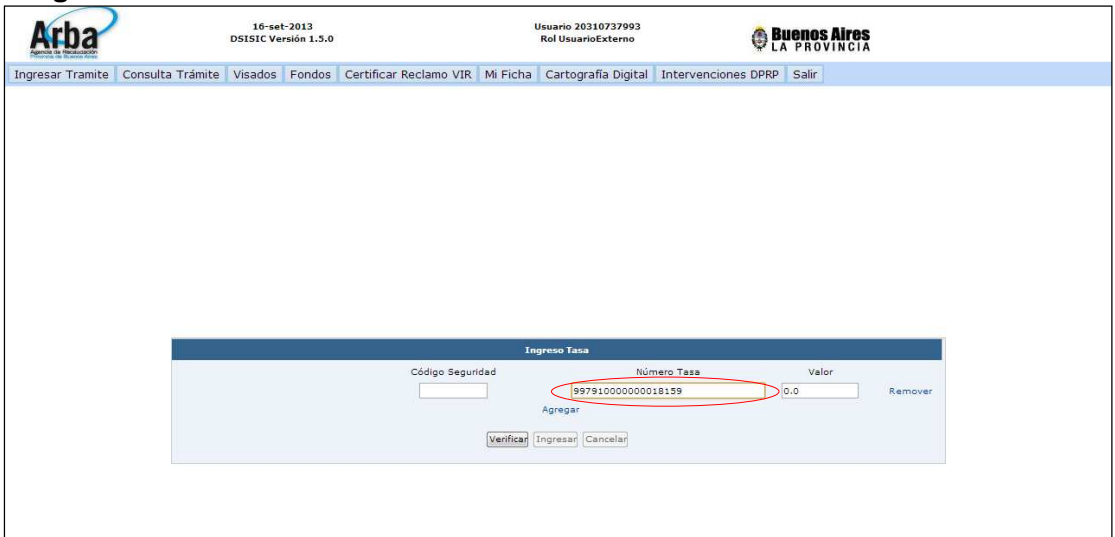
Arba
Agencia de Recaudación Provincia de Buenos Aires

16-set-2013
DSISIC Versión 1.5.0

Usuario 20310737993
Rol UsuarioExterno

Buenos Aires
LA PROVINCIA

Ingresar Tramite | Consulta Trámite | Visados | Fondos | Certificar Reclamo VIR | Mi Ficha | Cartografía Digital | Intervenciones DPRP | Salir

Ingreso Tasa

Código Seguridad | Número Tasa | Valor
997910000000018159 | 0.0 | Remover

Agregar

Verificar | Ingresar | Cancelar